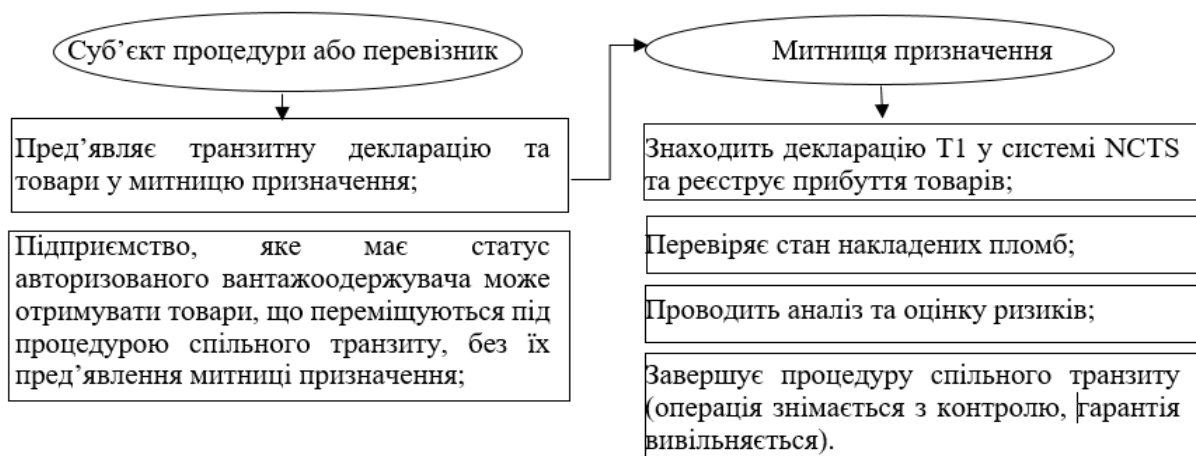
Суб'єкт процедури або перевізник

Пред'являє транзитну декларацію та товари у митницю призначення;

Підприємство, яке має статус авторизованого вантажоодержувача може отримувати товари, що переміщуються під процедурою спільного транзиту, без їх пред'явлення митниці призначення;

Митниця призначення

Знаходить декларацію Т1 у системі NCTS та реєструє прибуття товарів;

Перевіряє стан накладених пломб;

Проводить аналіз та оцінку ризиків;

Завершує процедуру спільного транзиту (операція знімається з контролю, гарантія вивільняється).